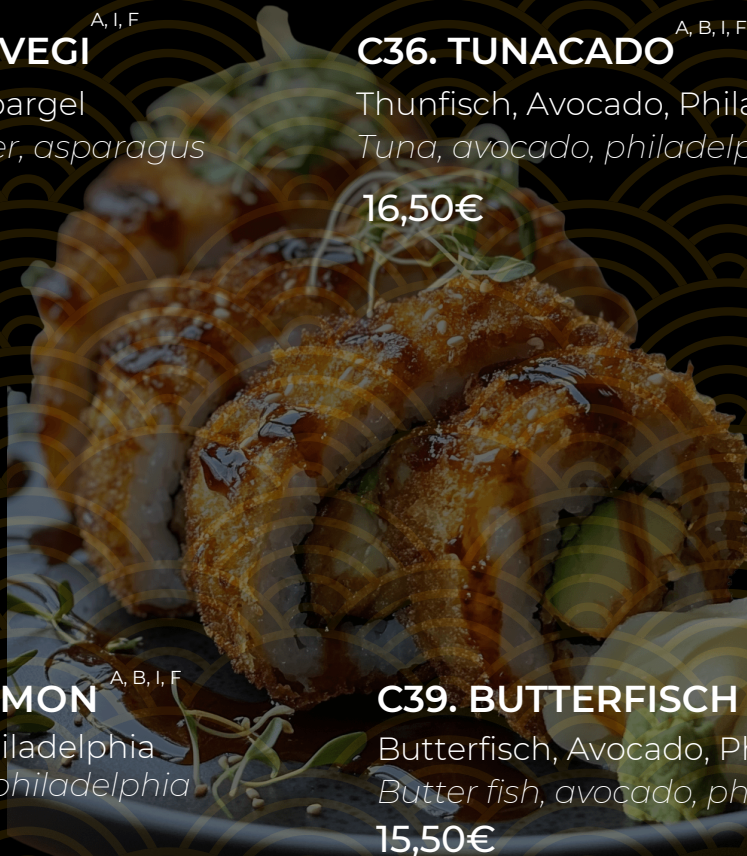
VEGI A, I, F
pargel
er, asparagus

C36. TUNACADO A, B, I, F
Thunfisch, Avocado, Phila
Tuna, avocado, philadelp
16,50€

MON A, B, I, F
iladelphia
philadelphia

C39. BUTTERFISCH
Butterfisch, Avocado, Ph
Butter fish, avocado, ph
15,50€